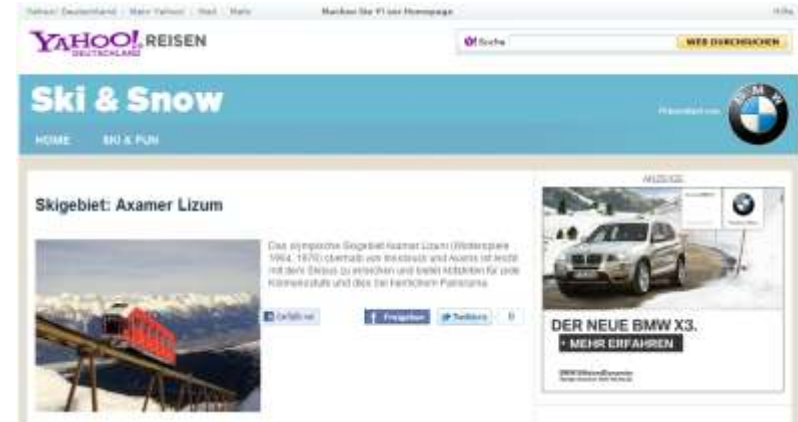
Yahoo! Deutschland | Mein Yahoo! | Mail | Mehr

Machen Sie Y! zur Homepage

Hilfe

YAHOO! DEUTSCHLAND REISEN

Suche

WEB DURCHSUCHEN

Ski & Snow

Präsentiert von

HOME

SKI & FUN

ANZEIGE

Skigebiet: Axamer Lizum

Das olympische Skigebiet Axamer Lizum (Winterspiele 1964, 1976) oberhalb von Innsbruck und Axams ist leicht mit dem Skibus zu erreichen und bietet Abfahrten für jede Könnensstufe und dazu ein herrliches Panorama.

Gefällt mir

Freigeben

Twittern

0

DER NEUE BMW X3.

• MEHR ERFAHREN

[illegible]